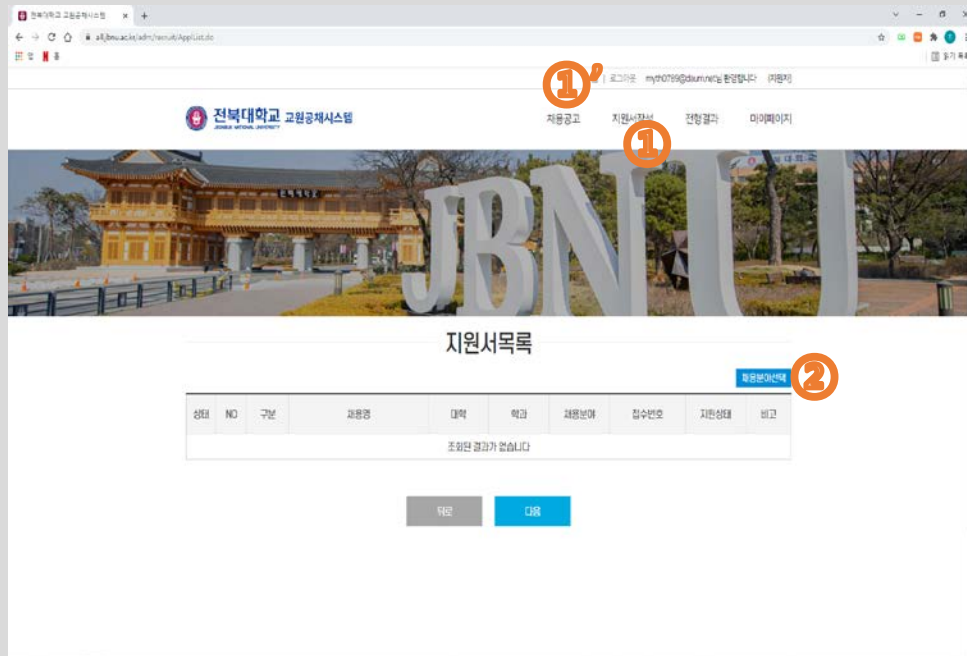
전북대학교 교원공채시스템 ×  +

all.jbnu.ac.kr/adm/recruit/AppList.do

①′

| 로그아웃 myth0709@daum.net님 환영합니다 [지원자]

전북대학교 교원공채시스템
JEONBUK NATIONAL UNIVERSITY

채용공고 지원서작성 전형결과 마이페이지

①

JBNU

지원서목록

채용분야선택 ②

| 상태 | NO | 구분 | 채용명 | 대학 | 학과 | 채용분야 | 접수번호 | 지원상태 | 비고 |
|---|---|---|---|---|---|---|---|---|---|
| 조회된 결과가 없습니다 | | | | | | | | | |

뒤로 다음